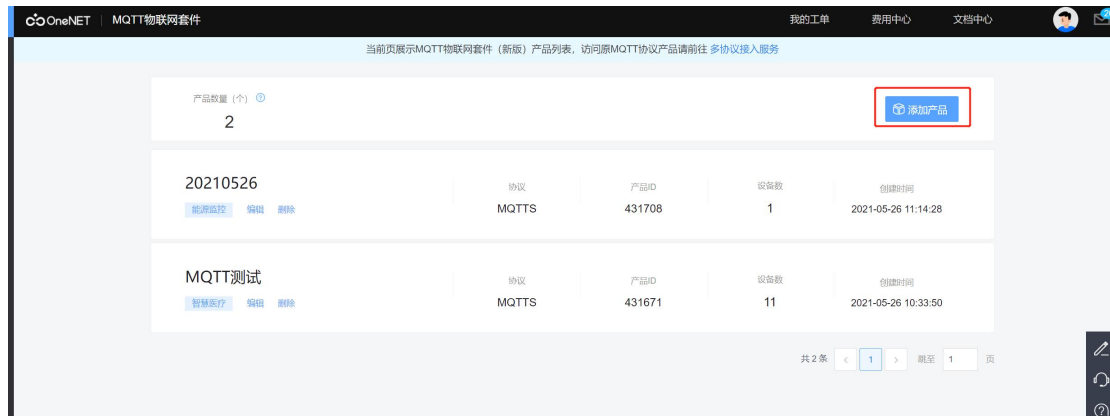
OneNET | MQTT物联网套件

我的工单 费用中心 文档中心

当前页展示MQTT物联网套件（新版）产品列表，访问原MQTT协议产品请前往 多协议接入服务

产品数量（个）

2

添加产品

20210526

能源监控 编辑 删除

| 协议 | 产品ID | 设备数 | 创建时间 |
|---|---|---|---|
| MQTTS | 431708 | 1 | 2021-05-26 11:14:28 |

MQTT测试

智慧医疗 编辑 删除

| 协议 | 产品ID | 设备数 | 创建时间 |
|---|---|---|---|
| MQTTS | 431671 | 11 | 2021-05-26 10:33:50 |

共2条 < 1 > 跳至 1 页